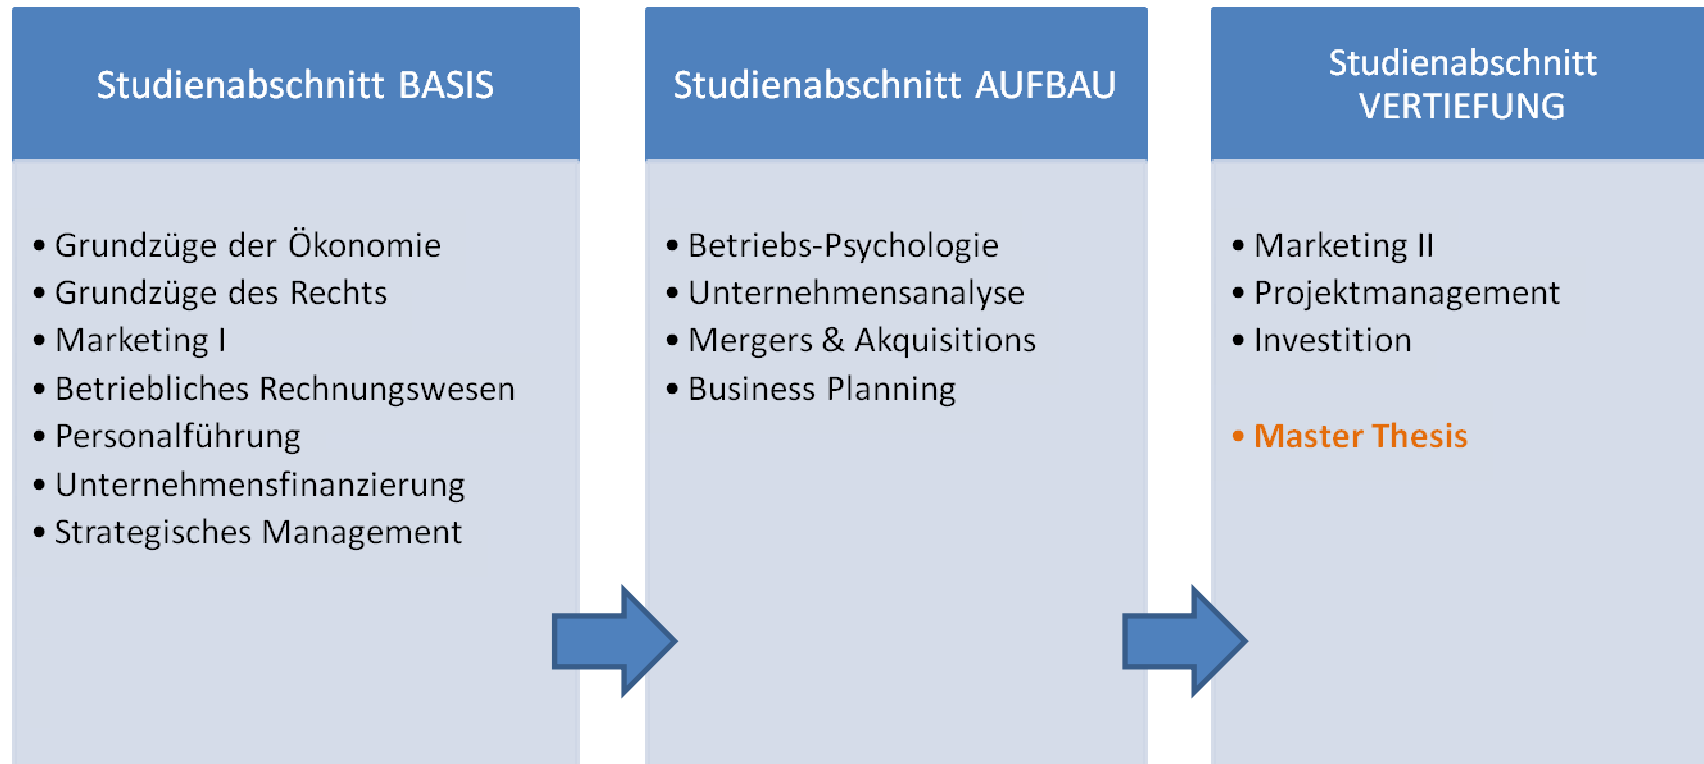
Studienabschnitt BASIS

• Grundzüge der Ökonomie
• Grundzüge des Rechts
• Marketing I
• Betriebliches Rechnungswesen
• Personalführung
• Unternehmensfinanzierung
• Strategisches Management

Studienabschnitt AUFBAU

• Betriebs-Psychologie
• Unternehmensanalyse
• Mergers & Akquisitions
• Business Planning

Studienabschnitt VERTIEFUNG

• Marketing II
• Projektmanagement
• Investition

• Master Thesis